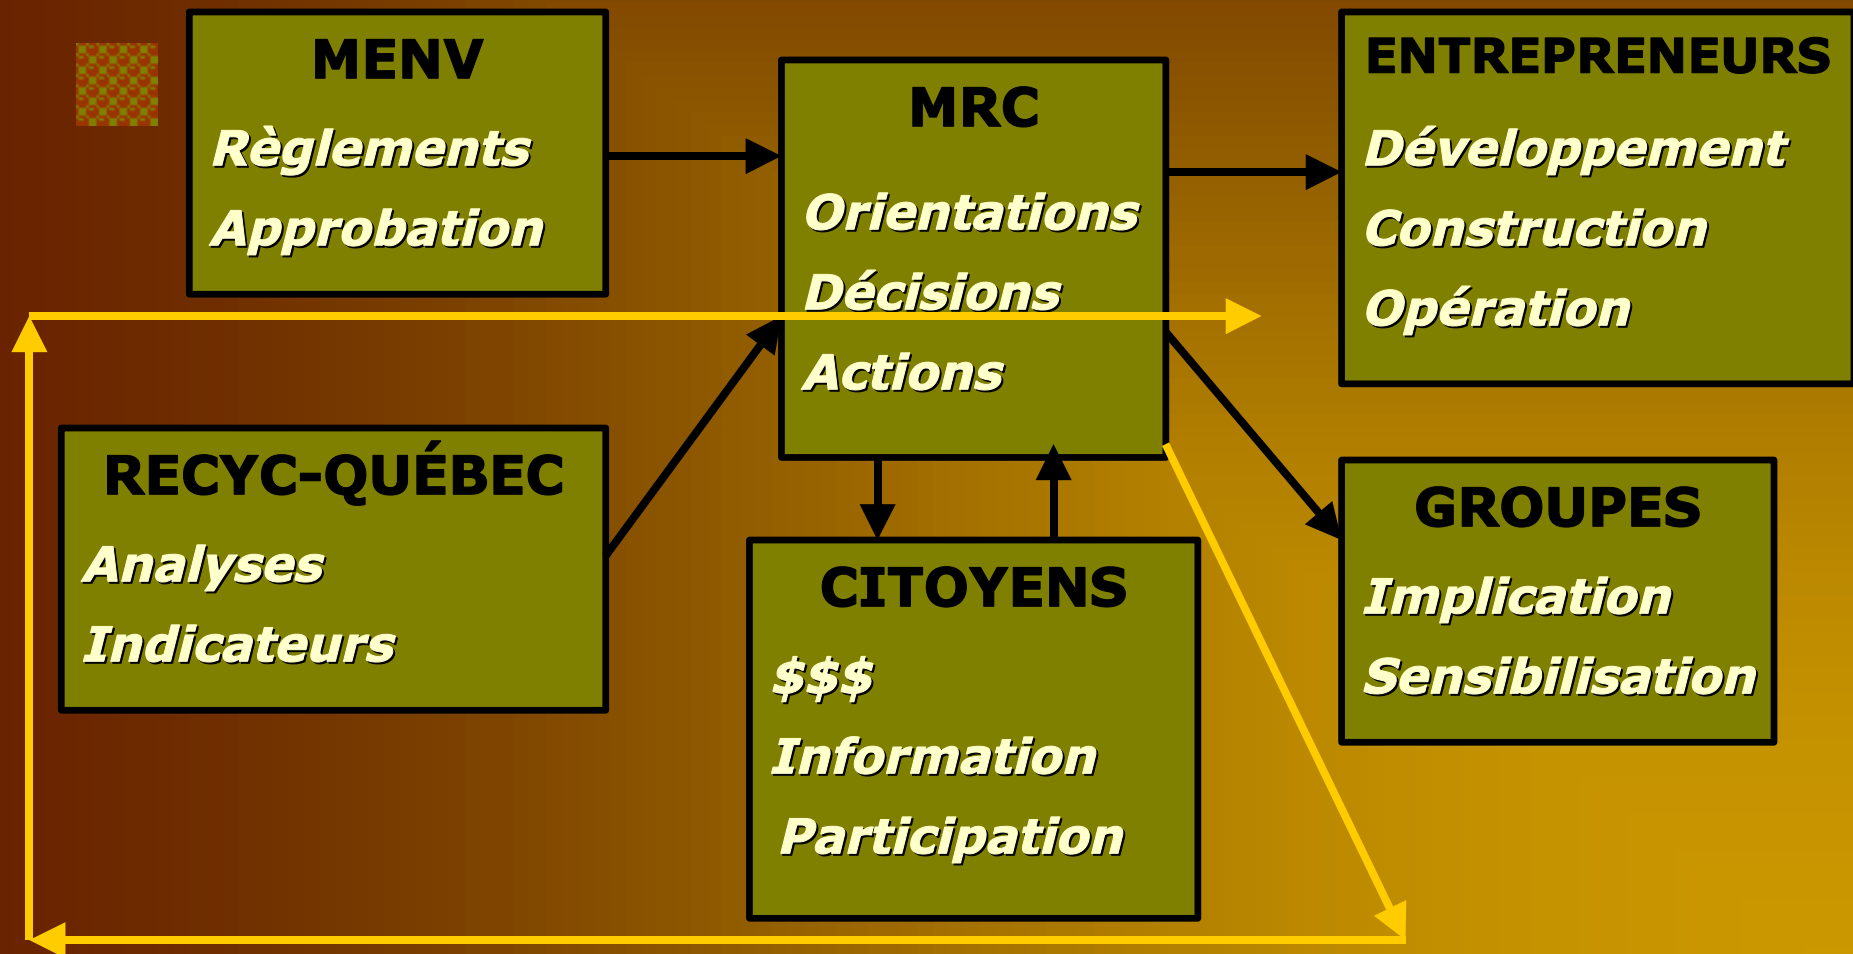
MENV
Règlements
Approbation

MRC
Orientations
Décisions
Actions

ENTREPRENEURS
Développement
Construction
Opération

RECYC-QUÉBEC
Analyses
Indicateurs

CITOYENS
$$$
Information
Participation

GROUPES
Implication
Sensibilisation